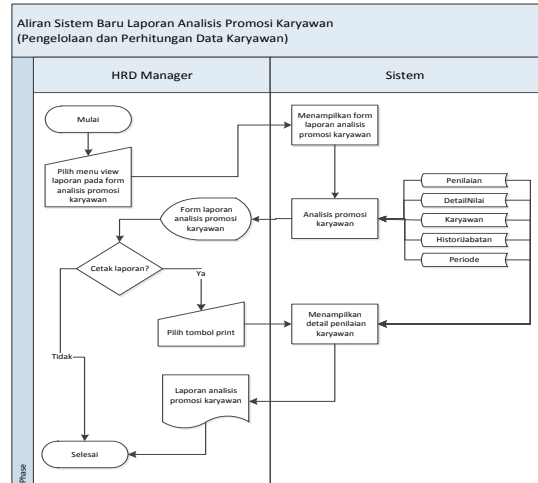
Aliran Sistem Baru Laporan Analisis Promosi Karyawan
(Pengelolaan dan Perhitungan Data Karyawan)

HRD Manager

Sistem

Mulai

Pilih menu view laporan pada form analisis promosi karyawan

Menampilkan form laporan analisis promosi karyawan

Penilaian

DetailNilai

Karyawan

HistoriJabatan

Periode

Form laporan analisis promosi karyawan

Analisis promosi karyawan

Cetak laporan?

Ya

Pilih tombol print

Menampilkan detail penilaian karyawan

Tidak

Laporan analisis promosi karyawan

Selesai

Phase